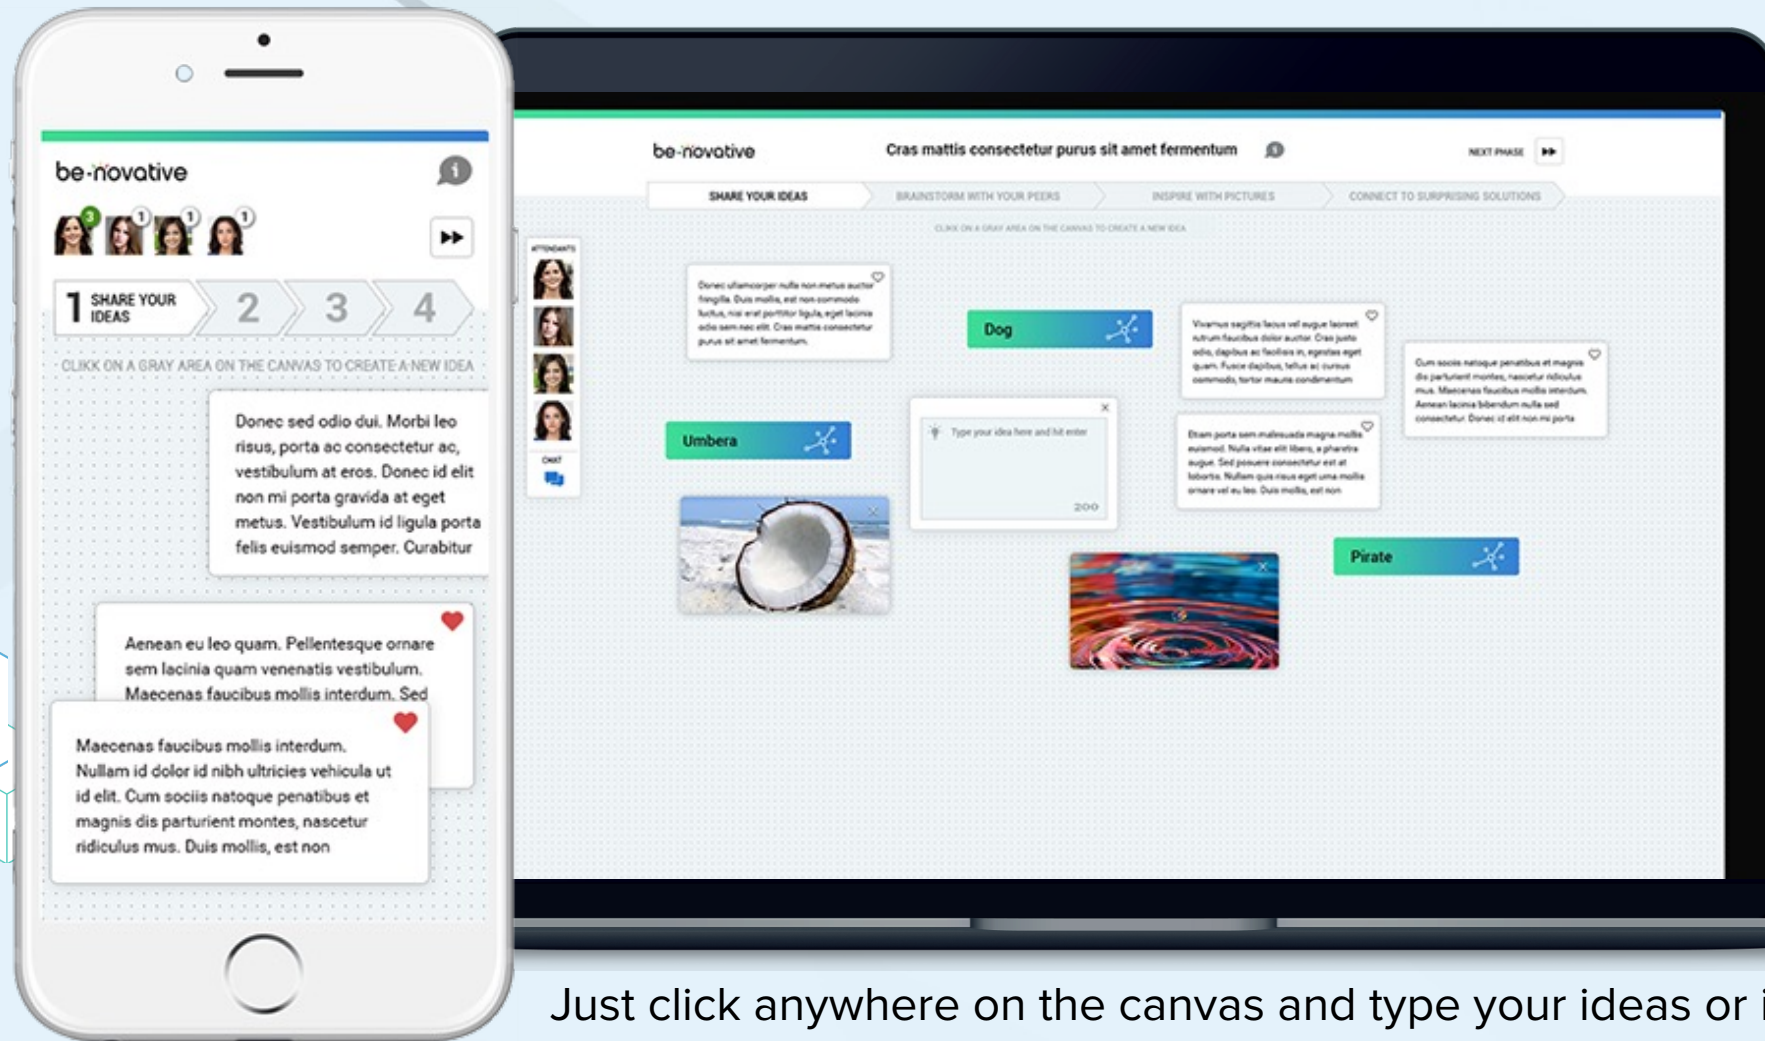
be-novative

3 1 1 1

1 SHARE YOUR IDEAS 2 3 4

CLICK ON A GRAY AREA ON THE CANVAS TO CREATE A NEW IDEA

Donec sed odio dui. Morbi leo risus, porta ac consectetur ac, vestibulum at eros. Donec id elit non mi porta gravida at eget metus. Vestibulum id ligula porta felis euismod semper. Curabitur

Aenean eu leo quam. Pellentesque ornare sem lacinia quam venenatis vestibulum. Maecenas faucibus mollis interdum. Sed

Maecenas faucibus mollis interdum. Nullam id dolor id nibh ultricies vehicula ut id elit. Cum sociis natoque penatibus et magnis dis parturient montes, nascetur ridiculus mus. Duis mollis, est non

be-novative

Cras mattis consectetur purus sit amet fermentum

NEXT PHASE

SHARE YOUR IDEAS

BRAINSTORM WITH YOUR PEERS

INSPIRE WITH PICTURES

CONNECT TO SURPRISING SOLUTIONS

CLICK ON A GRAY AREA ON THE CANVAS TO CREATE A NEW IDEA

ATTENDANTS

CHAT

Donec ullamcorper nulla non metus auctor fringilla. Duis mollis, est non commodo luctus, nisi erat porttitor ligula, eget lacinia odio sem nec elit. Cras mattis consectetur purus sit amet fermentum.

Dog

Vivamus sagittis lacus vel augue laoreet rutrum faucibus dolor auctor. Cras justo odio, dapibus ac facilisis in, egestas eget quam. Fusce dapibus, tellus ac cursus commodo, tortor mauris condimentum

Cum sociis natoque penatibus et magnis dis parturient montes, nascetur ridiculus mus. Maecenas faucibus mollis interdum. Aenean lacinia bibendum nulla sed consectetur. Donec id elit non mi porta

Umbera

Type your idea here and hit enter

200

Etiam porta sem malesuada magna mollis euismod. Nulla vitae elit libero, a pharetra augue. Sed posuere consectetur est at lobortis. Nullam quis risus eget urna mollis ornare vel eu leo. Duis mollis, est non

Pirate

Just click anywhere on the canvas and type your ideas or i